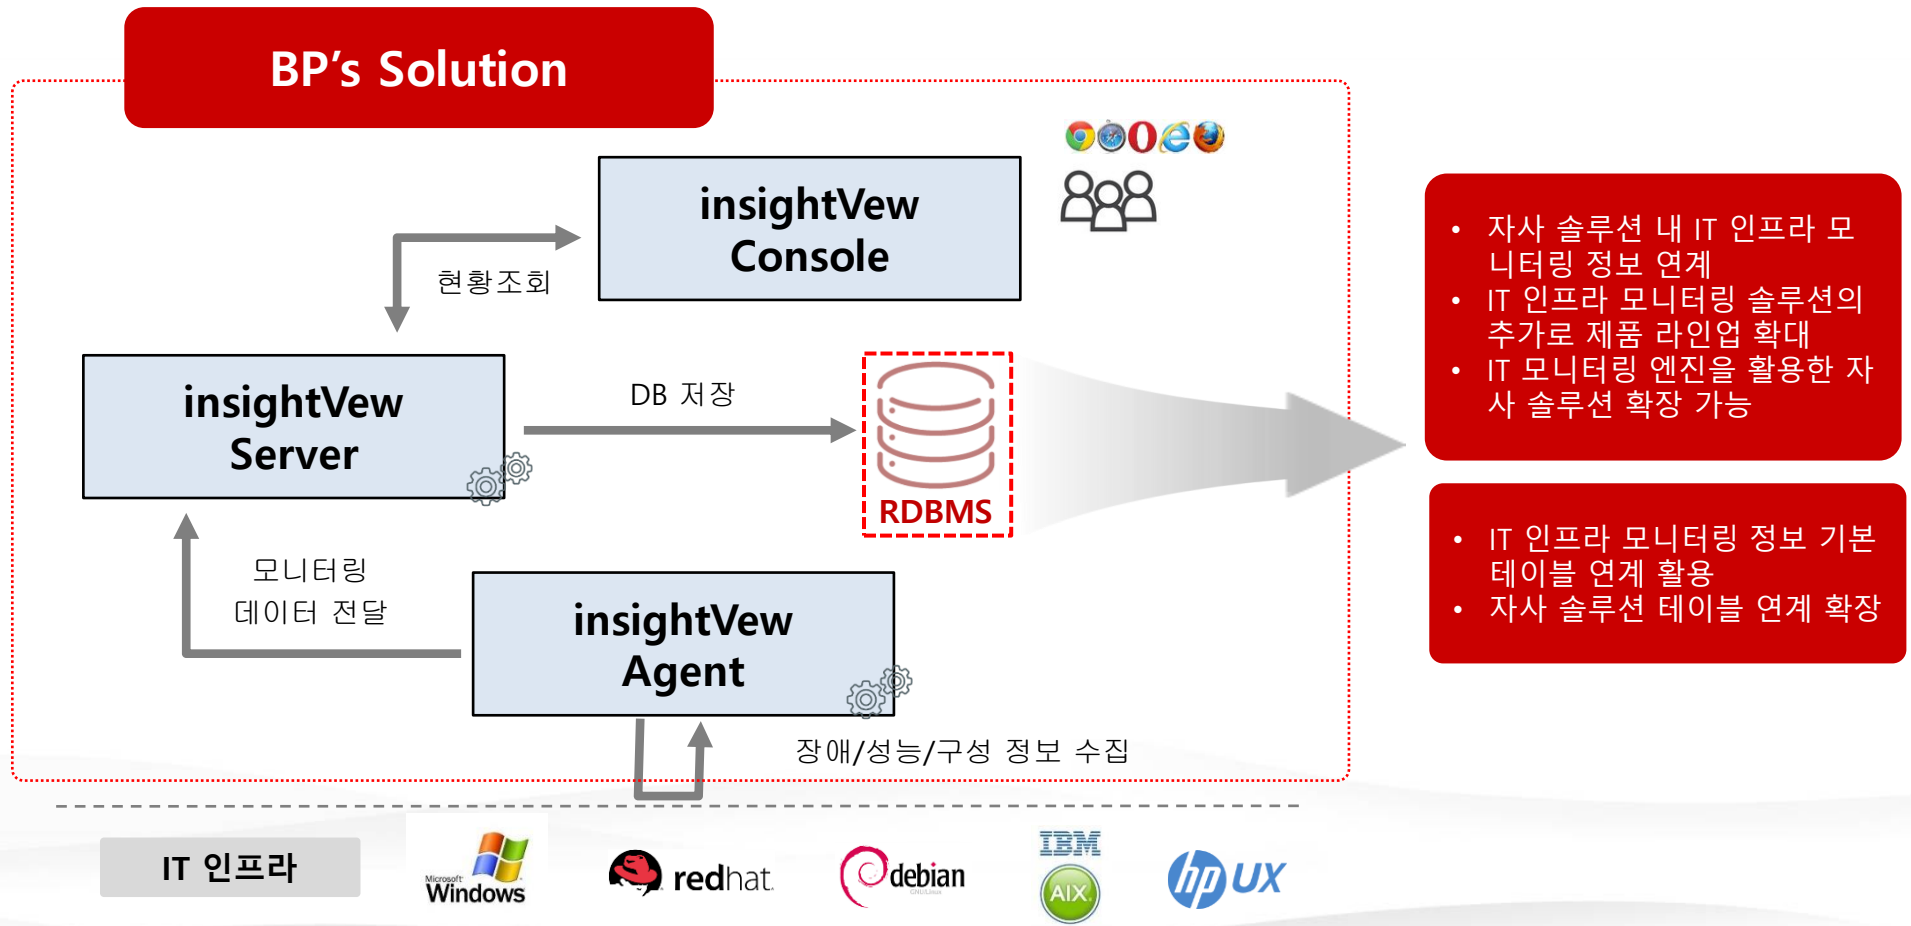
BP's Solution

insightVew Console

현황조회

insightVew Server

DB 저장

RDBMS

모니터링 데이터 전달

insightVew Agent

장애/성능/구성 정보 수집

• 자사 솔루션 내 IT 인프라 모니터링 정보 연계
• IT 인프라 모니터링 솔루션의 추가로 제품 라인업 확대
• IT 모니터링 엔진을 활용한 자사 솔루션 확장 가능

• IT 인프라 모니터링 정보 기본 테이블 연계 활용
• 자사 솔루션 테이블 연계 확장

IT 인프라

Microsoft Windows

redhat

debian

IBM

AIX

hp UX